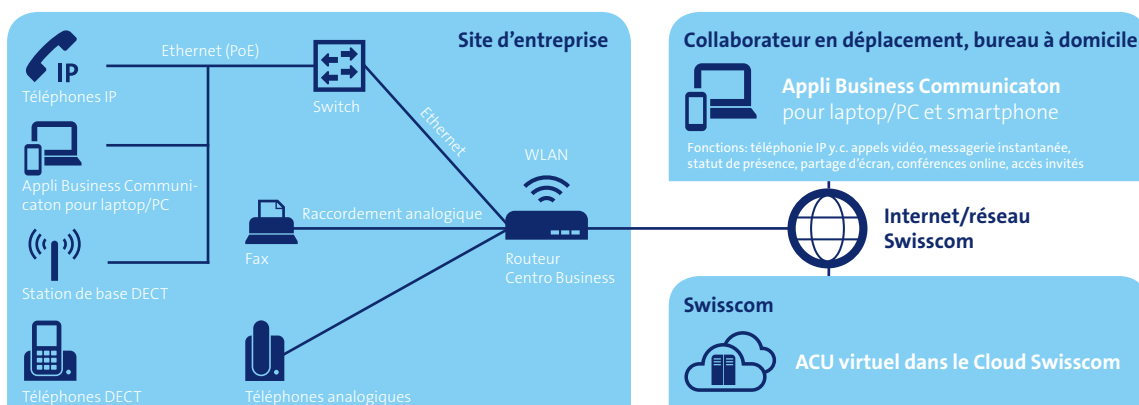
Site d'entreprise

IP
Téléphones IP

Ethernet (PoE)

Switch

Ethernet

Appli Business Communicaton pour laptop/PC

WLAN

Fax

Raccordement analogique

Routeur Centro Business

Station de base DECT

Téléphones DECT

Téléphones analogiques

Collaborateur en déplacement, bureau à domicile

Appli Business Communicaton
pour laptop/PC et smartphone

Fonctions: téléphonie IP y.c. appels vidéo, messagerie instantanée, statut de présence, partage d'écran, conférences online, accès invités

Internet/réseau Swisscom

Swisscom

ACU virtuel dans le Cloud Swisscom